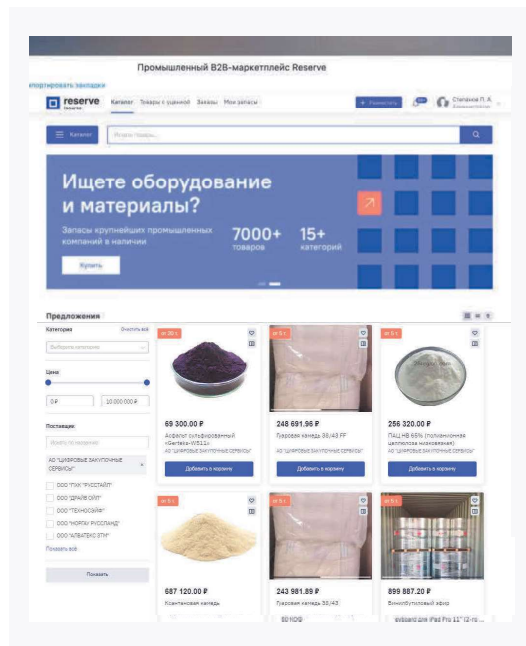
Промышленный B2B-маркетплейс Reserve

мпортировать закладки

reserve

Каталог Товары с уценкой Заказы Мои запасы

+ Разместить

Степанов П. А.

Каталог

Искать товары...

Ищете оборудование и материалы?

Запасы крупнейших промышленных компаний в наличии

7000+ товаров

15+ категорий

Купить

Предложения

Категория

Очистить всё

Выберите категорию

Цена

0 ₽

10 000 000 ₽

Поставщик

Искать по названию

АО "ЦИФРОВЫЕ ЗАКУПОЧНЫЕ СЕРВИСЫ"

ООО "ГАК "РУССТАЙЛ"

ООО "ДРАЙВ ОЙЛ"

ООО "ТЕХНОСФЕРА"

ООО "НОРТАУ РУССЛАНД"

ООО "АЛЬЯТЕКС ЭТМ"

Показать всё

Показать

от 20 т

69 300.00 ₽

Асфальт сульфированный «Gertesa-W511»

АО "ЦИФРОВЫЕ ЗАКУПОЧНЫЕ СЕРВИСЫ"

Добавить в корзину

от 5 т

248 691.96 ₽

Гуаровая камедь 38/43 FF

АО "ЦИФРОВЫЕ ЗАКУПОЧНЫЕ СЕРВИСЫ"

Добавить в корзину

от 5 т

256 320.00 ₽

ПАЦ НВ 65% (полианионная целлюлоза низковязкая)

АО "ЦИФРОВЫЕ ЗАКУПОЧНЫЕ СЕРВИСЫ"

Добавить в корзину

от 5 т

687 120.00 ₽

Ксантановая камедь

от 5 т

243 981.89 ₽

Гуаровая камедь 38/43

от 5 т

899 887.20 ₽

Винилбутиловый эфир

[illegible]

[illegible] iPad Pro 11" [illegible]